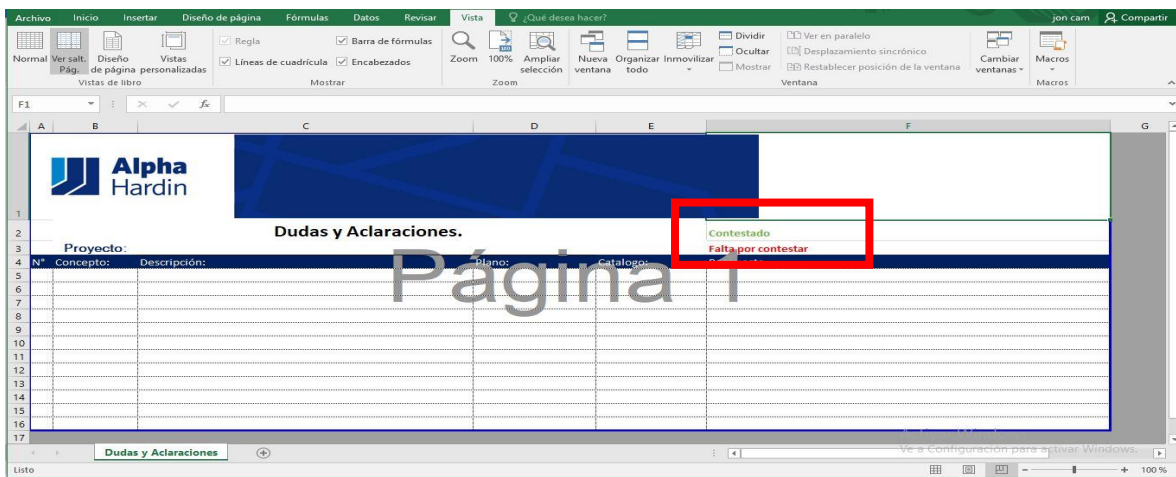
Archivo Inicio Insertar Diseño de página Fórmulas Datos Revisar Vista ¿Qué desea hacer? jon cam Compartir

Normal Ver salt. Pág. Diseño de página Vistas personalizadas
Vistas de libro
Regla Líneas de cuadrícula Barra de fórmulas Encabezados
Mostrar
Zoom 100% Ampliar selección
Zoom
Nueva ventana Organizar todo Inmovilizar
Dividir Ocultar Mostrar
Ver en paralelo Desplazamiento sincrónico Restablecer posición de la ventana
Cambiar ventanas
Ventana
Macros
Macros

F1

A B C D E F G

Alpha Hardin

Dudas y Aclaraciones.
Contestado
Falta por contestar
Proyecto:
N° Concepto: Descripción: Plano: Catalogo: Respuesta:

Página 1

1
2
3
4
5
6
7
8
9
10
11
12
13
14
15
16
17

Dudas y Aclaraciones

Ve a Configuración para activar Windows.

Listo 100%